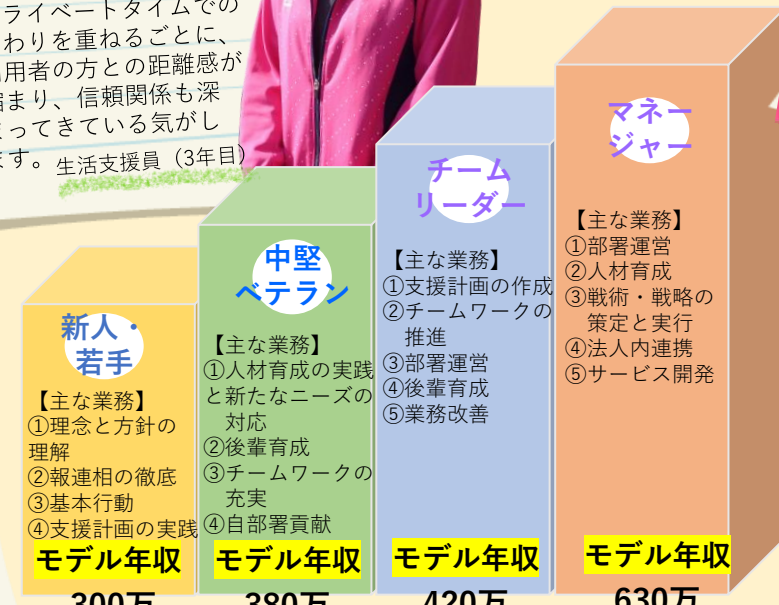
ライベートタイムでの
わりを重ねるごとに、
用者の方との距離感が
まり、信頼関係も深
ってきている気がし
す。生活支援員（3年目）

新人・
若手
【主な業務】
①理念と方針の理解
②報連相の徹底
③基本行動
④支援計画の実践
モデル年収
300万

中堅
ベテラン
【主な業務】
①人材育成の実践と新たなニーズの対応
②後輩育成
③チームワークの充実
④自部署貢献
モデル年収
380万

チーム
リーダー
【主な業務】
①支援計画の作成
②チームワークの推進
③部署運営
④後輩育成
⑤業務改善
モデル年収
420万

マネー
ジャー
【主な業務】
①部署運営
②人材育成
③戦術・戦略の策定と実行
④法人内連携
⑤サービス開発
モデル年収
630万